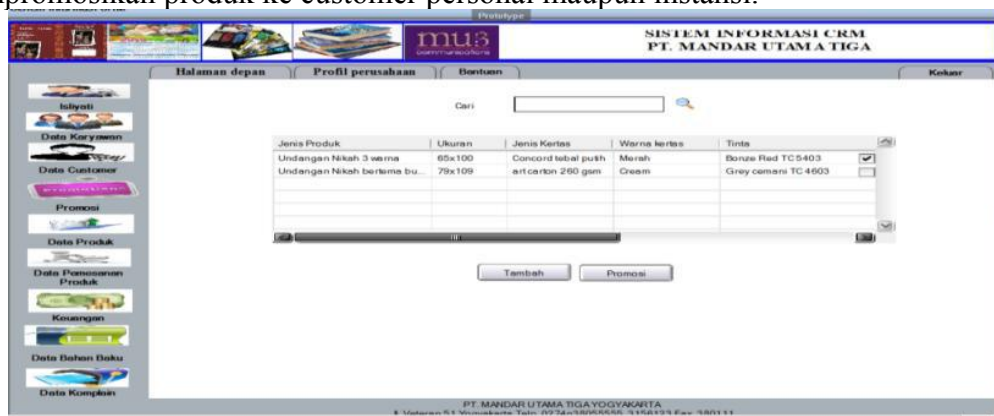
mpromosikan produk ke customer personal maupun instansi.

Prototype

mus communications

SISTEM INFORMASI CRM
PT. MANDAR UTAMA TIGA

Halaman depan | Profil perusahaan | Bantuan | Keluar

Isliyati
Data Karyawan
Data Customer
Promosi
Data Produk
Data Pemesanan Produk
Keuangan
Data Bahan Baku
Data Komplain

Cari

| Jenis Produk | Ukuran | Jenis Kertas | Warna kertas | Tinta | |
|---|---|---|---|---|---|
| Undangan Nikah 3 warna | 65x100 | Concord tebal putih | Merah | Bonze Red TC 5403 | ☑ |
| Undangan Nikah bertema bu... | 79x109 | art carton 260 gsm | Cream | Grey cemani TC 4603 | ☐ |

Tambah | Promosi

PT. MANDAR UTAMA TIGA YOGYAKARTA
Jl. Veteran 51 Yogyakarta Telp. 0274-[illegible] Fax. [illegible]